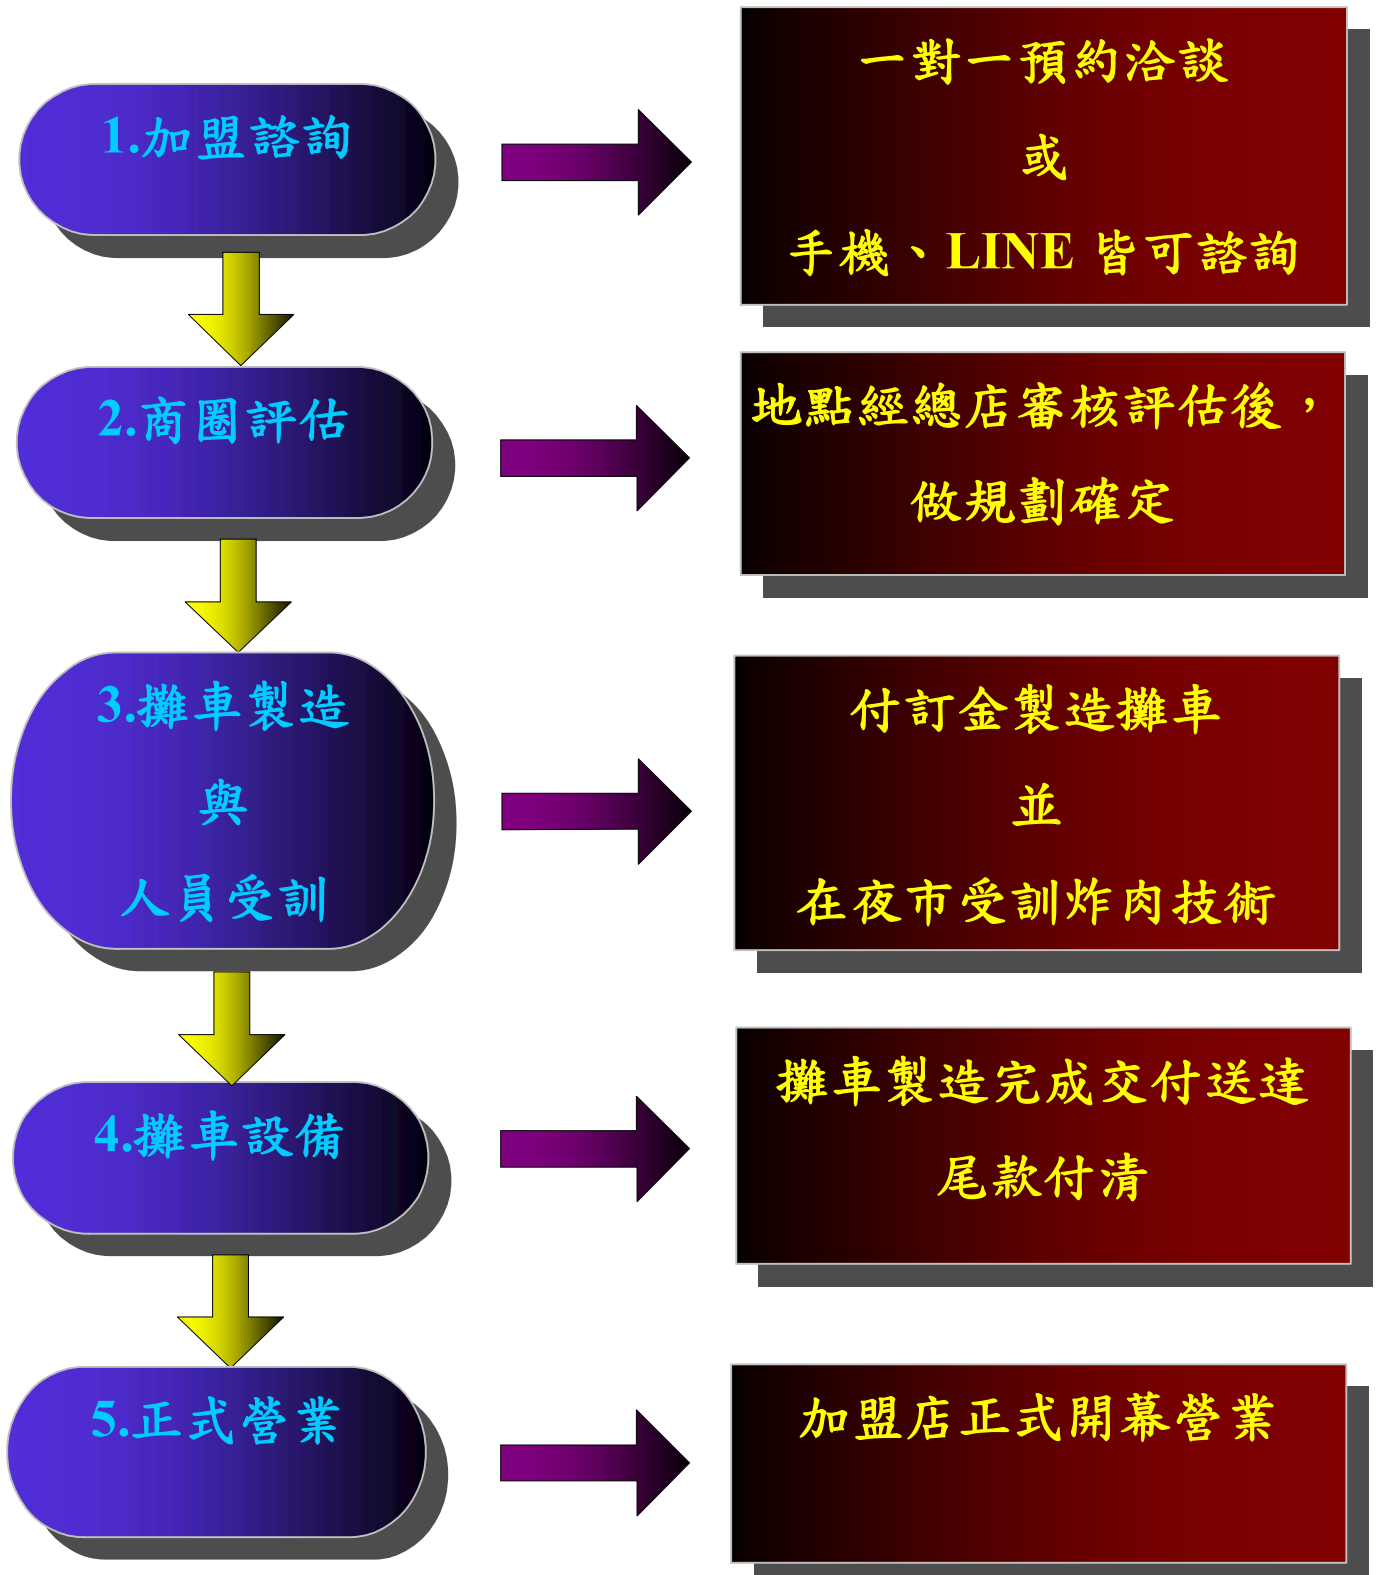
1.加盟諮詢

一對一預約洽談

或

手機、LINE 皆可諮詢

2.商圈評估

地點經總店審核評估後，

做規劃確定

3.攤車製造

與

人員受訓

付訂金製造攤車

並

在夜市受訓炸肉技術

4.攤車設備

攤車製造完成交付送達

尾款付清

5.正式營業

加盟店正式開幕營業